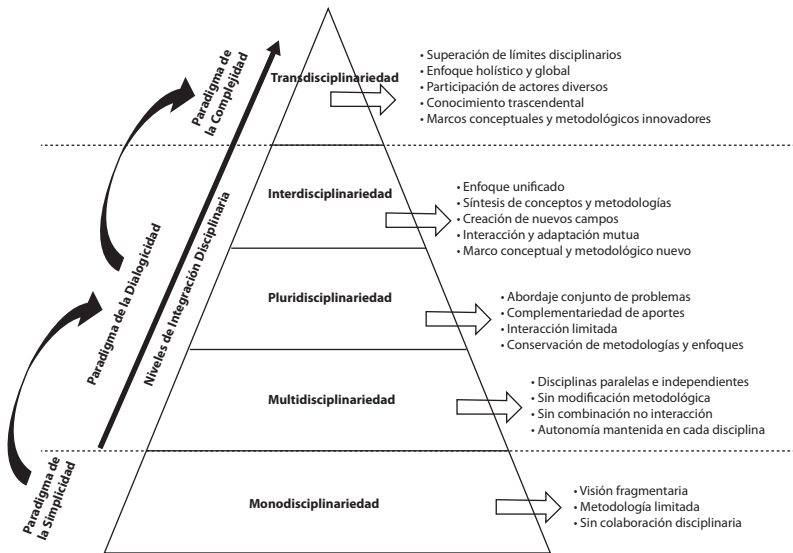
Paradigma de la Complejidad

Transdisciplinariedad
• Superación de límites disciplinarios
• Enfoque holístico y global
• Participación de actores diversos
• Conocimiento trascendental
• Marcos conceptuales y metodológicos innovadores

Paradigma de la Dialogicidad

Niveles de Integración Disciplinaria

Interdisciplinariedad
• Enfoque unificado
• Síntesis de conceptos y metodologías
• Creación de nuevos campos
• Interacción y adaptación mutua
• Marco conceptual y metodológico nuevo

Pluridisciplinariedad
• Abordaje conjunto de problemas
• Complementariedad de aportes
• Interacción limitada
• Conservación de metodologías y enfoques

Multidisciplinariedad
• Disciplinas paralelas e independientes
• Sin modificación metodológica
• Sin combinación no interacción
• Autonomía mantenida en cada disciplina

Paradigma de la Simplicidad

Monodisciplinariedad
• Visión fragmentaria
• Metodología limitada
• Sin colaboración disciplinaria